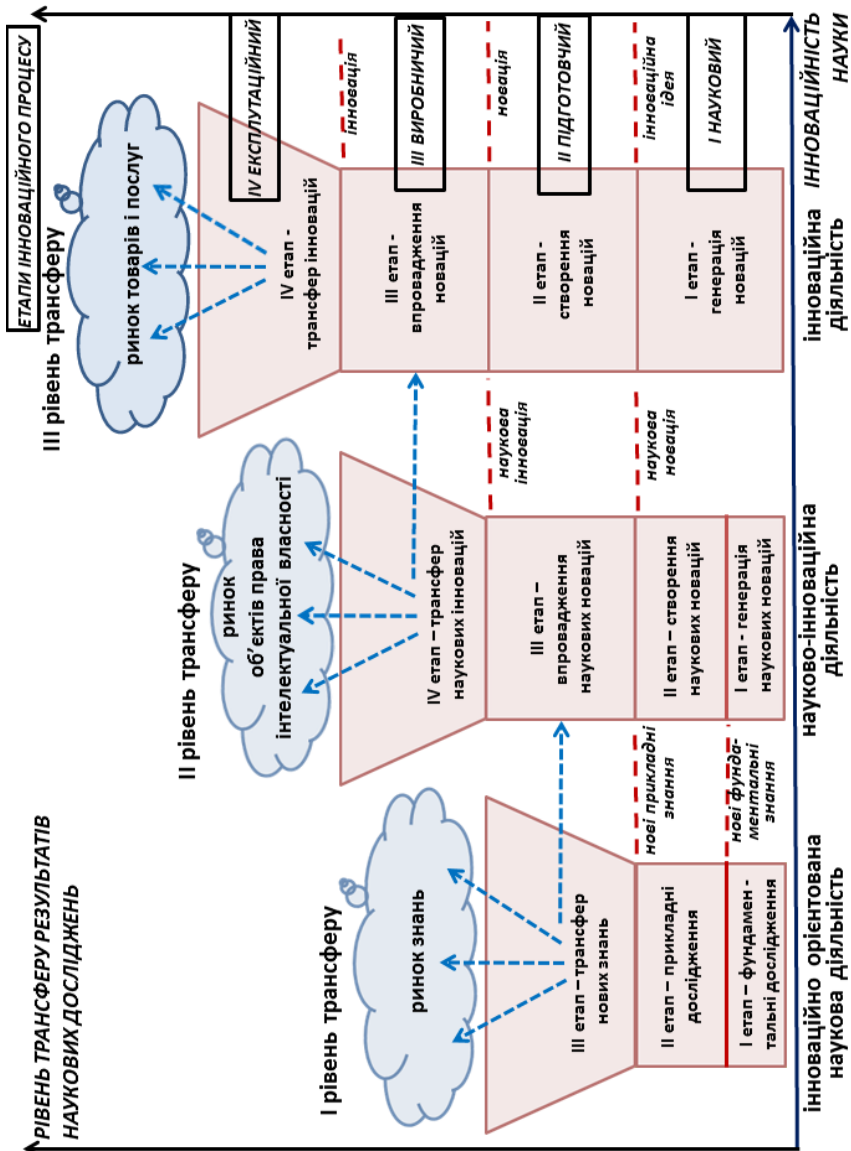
ЕТАПИ ІННОВАЦІЙНОГО ПРОЦЕСУ

ІННОВАЦІЙНІСТЬ НАУКИ

IV ЕКСПЛУАТАЦІЙНИЙ

інновація

III ВИРОБНИЧИЙ

новація

II ПІДГОТОВЧИЙ

інноваційна ідея

I НАУКОВИЙ

III рівень трансферу

ринок товарів і послуг

IV етап - трансфер інновацій

III етап - впровадження новацій

II етап - створення новацій

I етап - генерація новацій

інноваційна діяльність

наукова інновація

наукова новація

II рівень трансферу

ринок об'єктів права інтелектуальної власності

IV етап – трансфер наукових інновацій

III етап – впровадження наукових новацій

II етап – створення наукових новацій

I етап - генерація наукових новацій

науково-інноваційна діяльність

нові прикладні знання

нові фундаментальні знання

РІВЕНЬ ТРАНСФЕРУ РЕЗУЛЬТАТІВ НАУКОВИХ ДОСЛІДЖЕНЬ

I рівень трансферу

ринок знань

III етап – трансфер нових знань

II етап – прикладні дослідження

I етап – фундаментальні дослідження

інноваційно орієнтована наукова діяльність